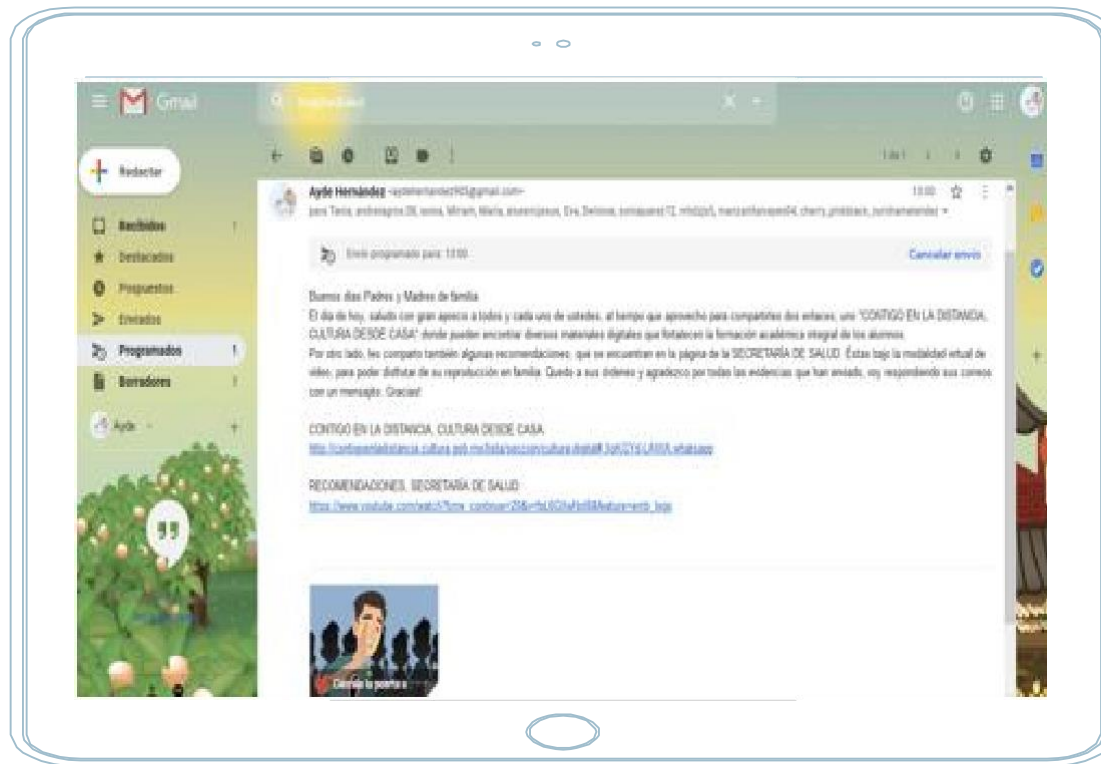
Gmail

Redactar

Recibidos

Destacados

Pospuestos

Enviados

Programados

Borradores

Ayde

Ayde Hernández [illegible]@gmail.com

para Tania, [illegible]

13:00

Envío programado para: 13:00

Cancelar envío

Buenos días Padres y Madres de familia

El día de hoy, saludo con gran aprecio a todos y cada uno de ustedes, al tiempo que aprovecho para compartirles dos enlaces, uno "CONTIGO EN LA DISTANCIA, CULTURA DESDE CASA" donde pueden encontrar diversos materiales digitales que fortalecen la formación académica integral de los alumnos.

Por otro lado, les comparto también algunas recomendaciones, que se encuentran en la página de la SECRETARÍA DE SALUD. Éstas bajo la modalidad virtual de video, para poder disfrutar de su reproducción en familia. Quedo a sus órdenes y agradezco por todas las evidencias que han enviado, voy respondiendo sus correos con un mensajito. Gracias!

CONTIGO EN LA DISTANCIA, CULTURA DESDE CASA

http://contigoenladistancia.cultura.gob.mx/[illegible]

RECOMENDACIONES, SECRETARÍA DE SALUD

https://www.youtube.com/watch?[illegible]

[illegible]